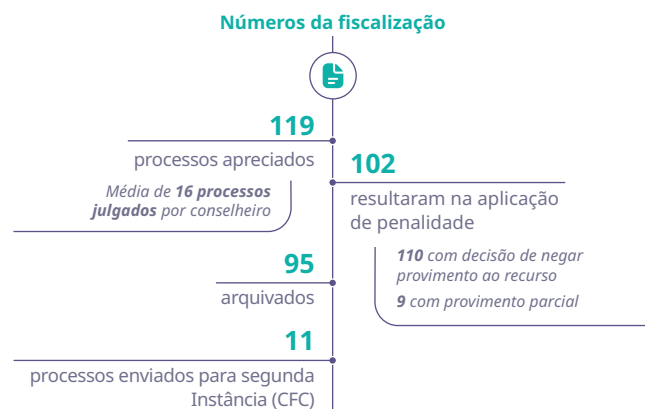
Números da fiscalização

119
processos apreciados

Média de **16 processos julgados** por conselheiro

102
resultaram na aplicação de penalidade

**110** com decisão de negar provimento ao recurso

**9** com provimento parcial

95
arquivados

11
processos enviados para segunda Instância (CFC)